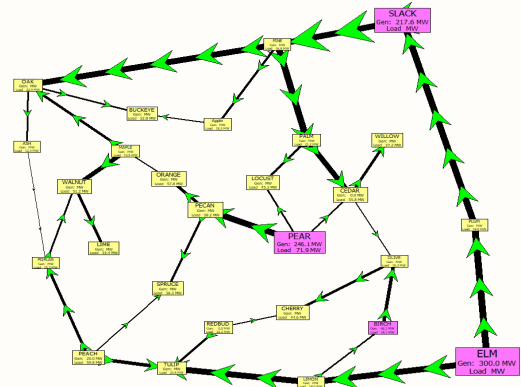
SLACK
Gen: 217.6 MW
Load MW

FIR

OAK
Gen: MW
Load: MW

BUCKEYE
Gen: MW
Load: 12.8 MW

Apple
Load: 16.3 MW

ASH

MAPLE

WALNUT
Gen: MW
Load: MW

PALM

WILLOW

ORANGE
Load: 57.6 MW

LOCUST

CEDAR
Gen: MW
Load: 35.8 MW

PECAN

LIMB

PEAR
Gen: 246.1 MW
Load: 71.9 MW

PLUM

ROSE

OLIVE

SPRUCE

CHERRY

REDBUD

BIRCH

PEACH

TULIP

LEMON

ELM
Gen: 300.0 MW
Load: MW